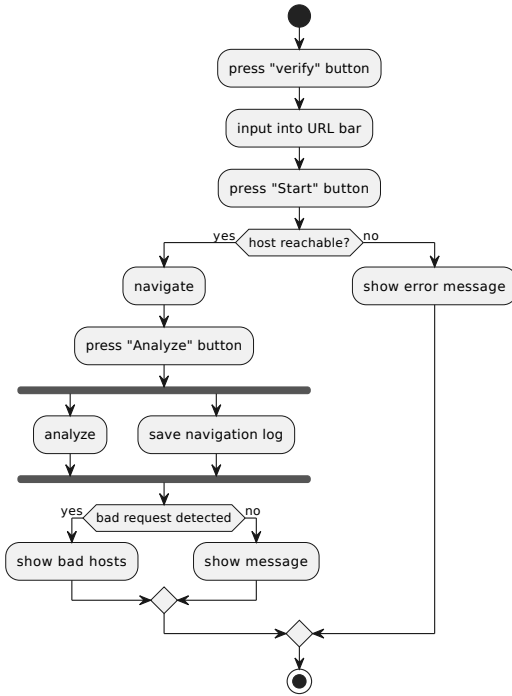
press "verify" button

input into URL bar

press "Start" button

yes

host reachable?

no

navigate

show error message

press "Analyze" button

analyze

save navigation log

yes

bad request detected

no

show bad hosts

show message